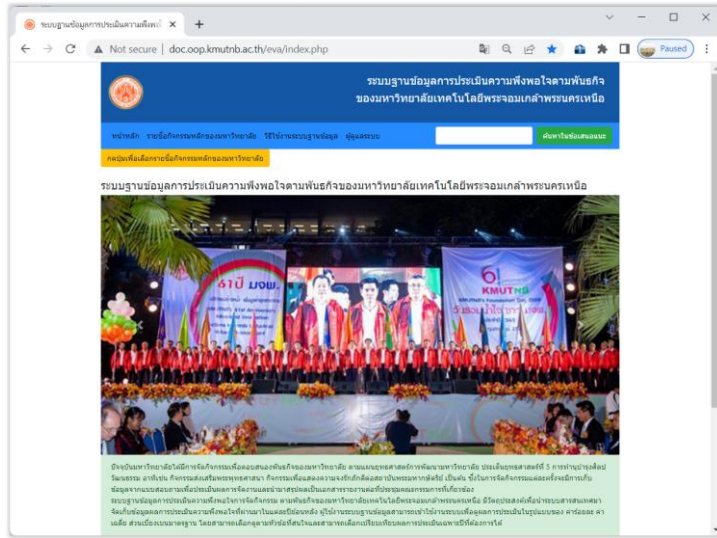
ระบบฐานข้อมูลการประเมินความพึงพอ ×
+
Not secure | doc.oop.kmutnb.ac.th/eva/index.php
Paused

ระบบฐานข้อมูลการประเมินความพึงพอใจตามพันธกิจ
ของมหาวิทยาลัยเทคโนโลยีพระจอมเกล้าพระนครเหนือ

หน้าหลัก รายชื่อกิจกรรมหลักของมหาวิทยาลัย วิธีใช้งานระบบฐานข้อมูล ผู้ดูแลระบบ
ค้นหาในช่องแสดงผล
กดปุ่มเพื่อเลือกรายชื่อกิจกรรมหลักของมหาวิทยาลัย

ระบบฐานข้อมูลการประเมินความพึงพอใจตามพันธกิจของมหาวิทยาลัยเทคโนโลยีพระจอมเกล้าพระนครเหนือ

61 ปี มจพ.
KMUTNB

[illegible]